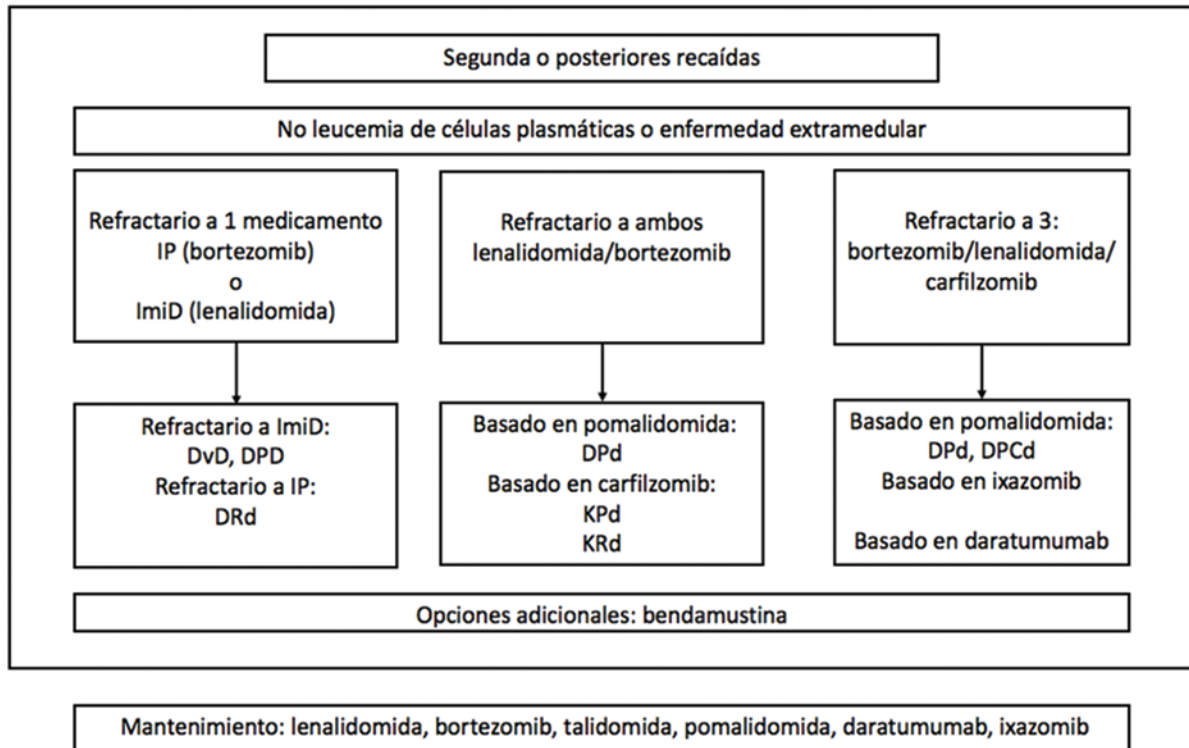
Segunda o posteriores recaídas

No leucemia de células plasmáticas o enfermedad extramedular

Refractario a 1 medicamento
IP (bortezomib)
o
ImiD (lenalidomida)

Refractario a ambos
lenalidomida/bortezomib

Refractario a 3:
bortezomib/lenalidomida/
carfilzomib

Refractario a ImiD:
DvD, DPD
Refractario a IP:
DRd

Basado en pomalidomida:
DPd
Basado en carfilzomib:
KPd
KRd

Basado en pomalidomida:
DPd, DPCd
Basado en ixazomib

Basado en daratumumab

Opciones adicionales: bendamustina

Mantenimiento: lenalidomida, bortezomib, talidomida, pomalidomida, daratumumab, ixazomib